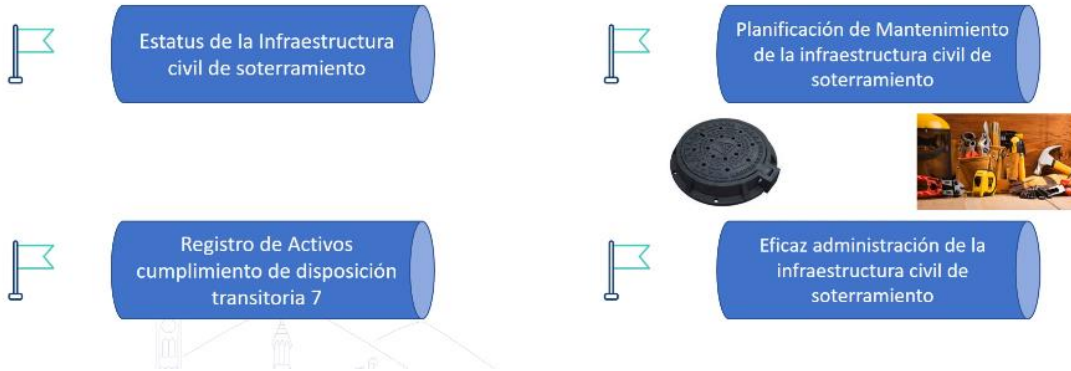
Estatus de la Infraestructura civil de soterramiento

Planificación de Mantenimiento de la infraestructura civil de soterramiento

Registro de Activos cumplimiento de disposición transitoria 7

Eficaz administración de la infraestructura civil de soterramiento